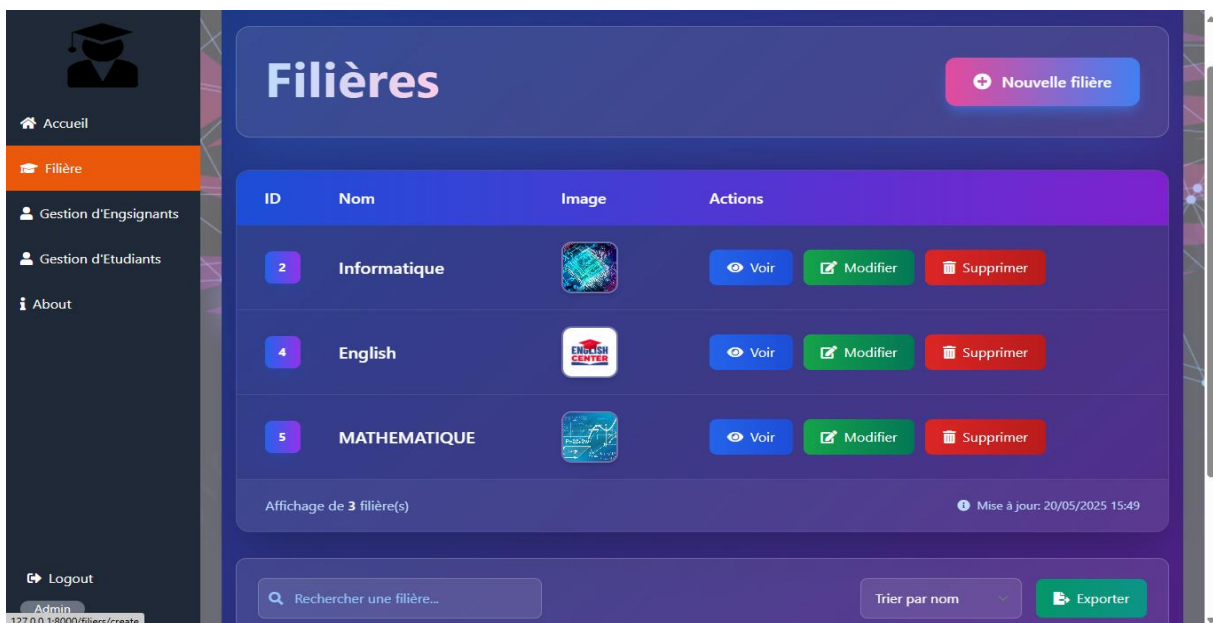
Accueil
Filière
Gestion d'Engsignants
Gestion d'Etudiants
About

Logout
Admin
127.0.0.1:8000/filiers/create

Filières

Nouvelle filière

| ID | Nom | Image | Actions |
|---|---|---|---|
| 2 | Informatique | | Voir Modifier Supprimer |
| 4 | English | ENGLISH CENTER | Voir Modifier Supprimer |
| 5 | MATHEMATIQUE | | Voir Modifier Supprimer |

Affichage de 3 filière(s)

Mise à jour: 20/05/2025 15:49

Rechercher une filière...

Trier par nom

Exporter